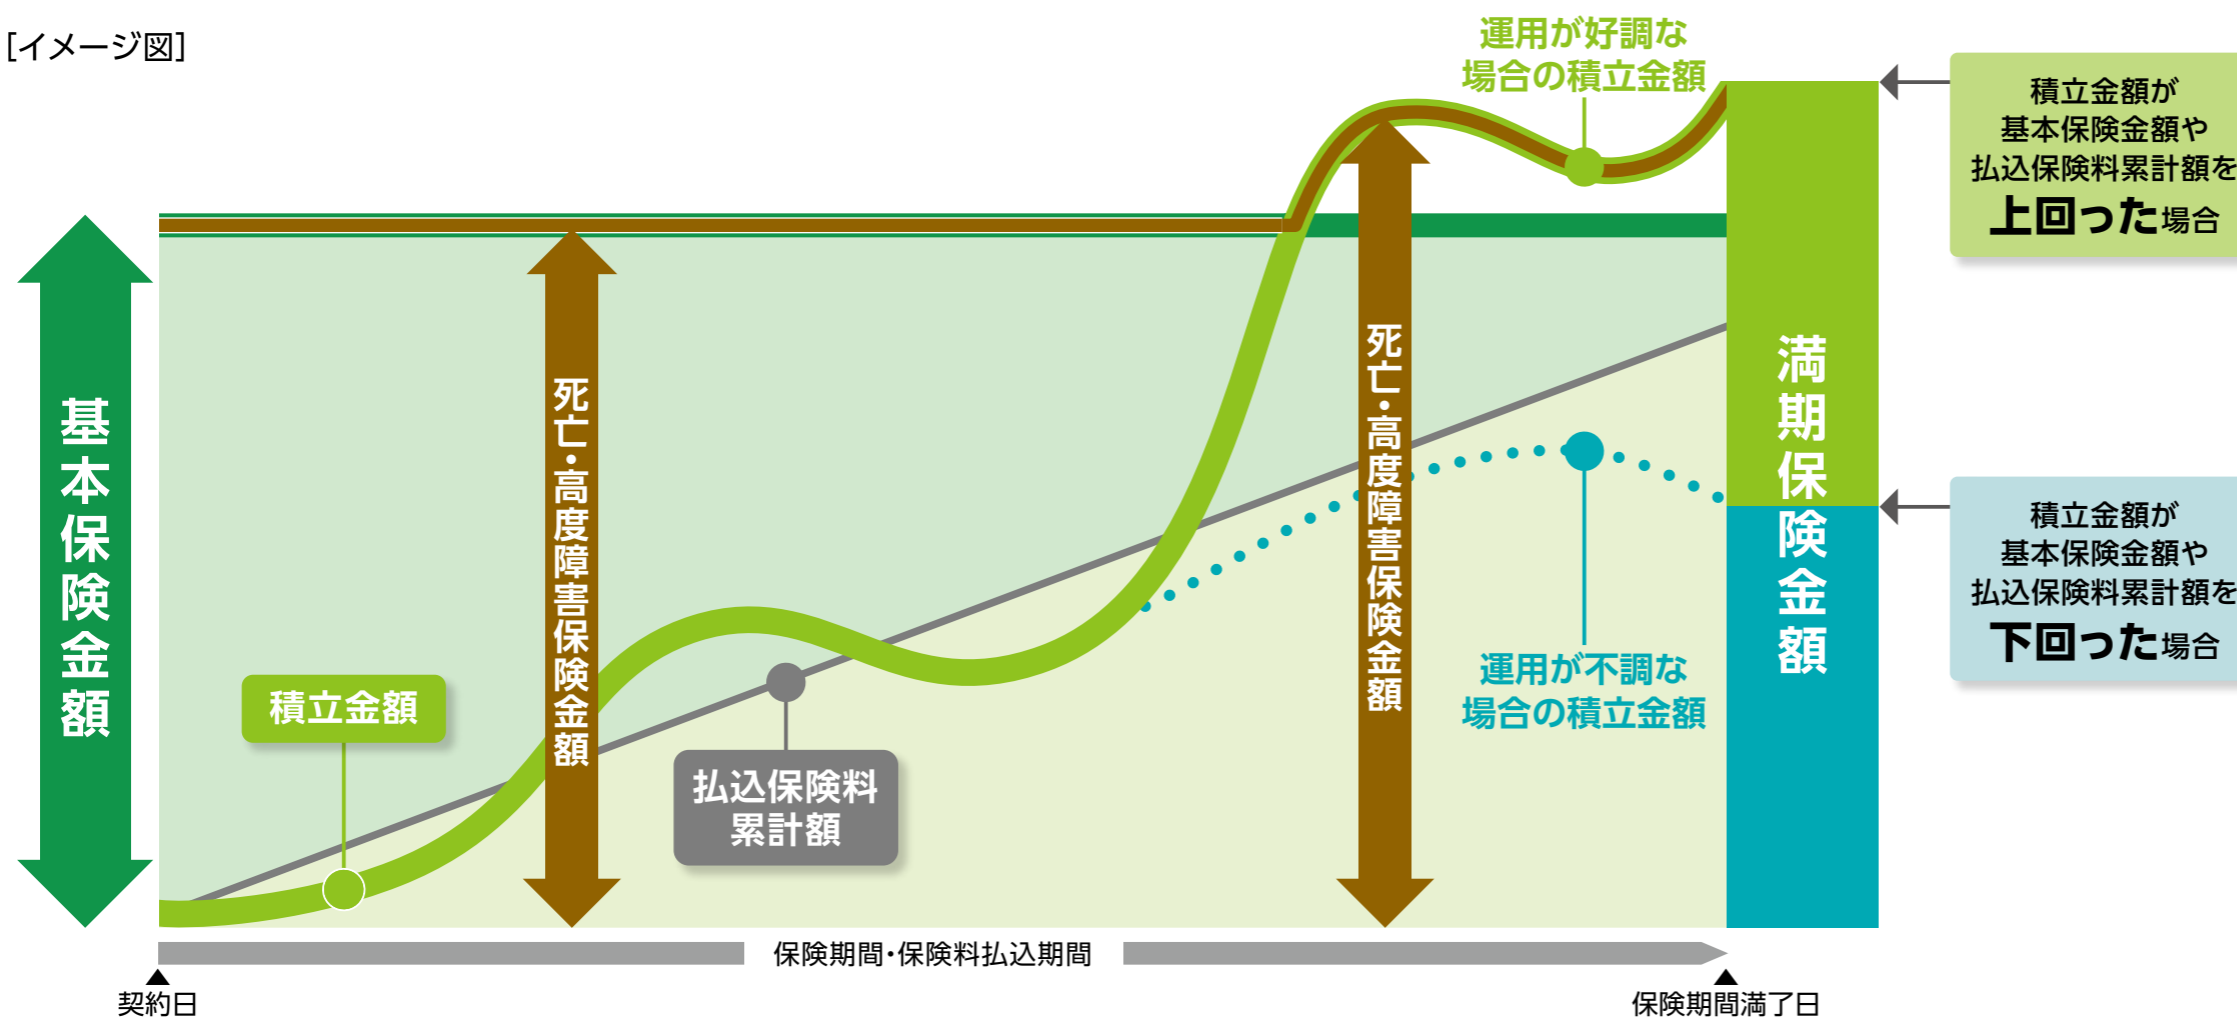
[イメージ図]

運用が好調な
場合の積立金額

積立金額が
基本保険金額や
払込保険料累計額を
上回った場合

基本保険金額

死亡・高度障害保険金額

死亡・高度障害保険金額

満期保険金額

積立金額が
基本保険金額や
払込保険料累計額を
下回った場合

運用が不調な
場合の積立金額

積立金額

払込保険料
累計額

保険期間・保険料払込期間

契約日

保険期間満了日